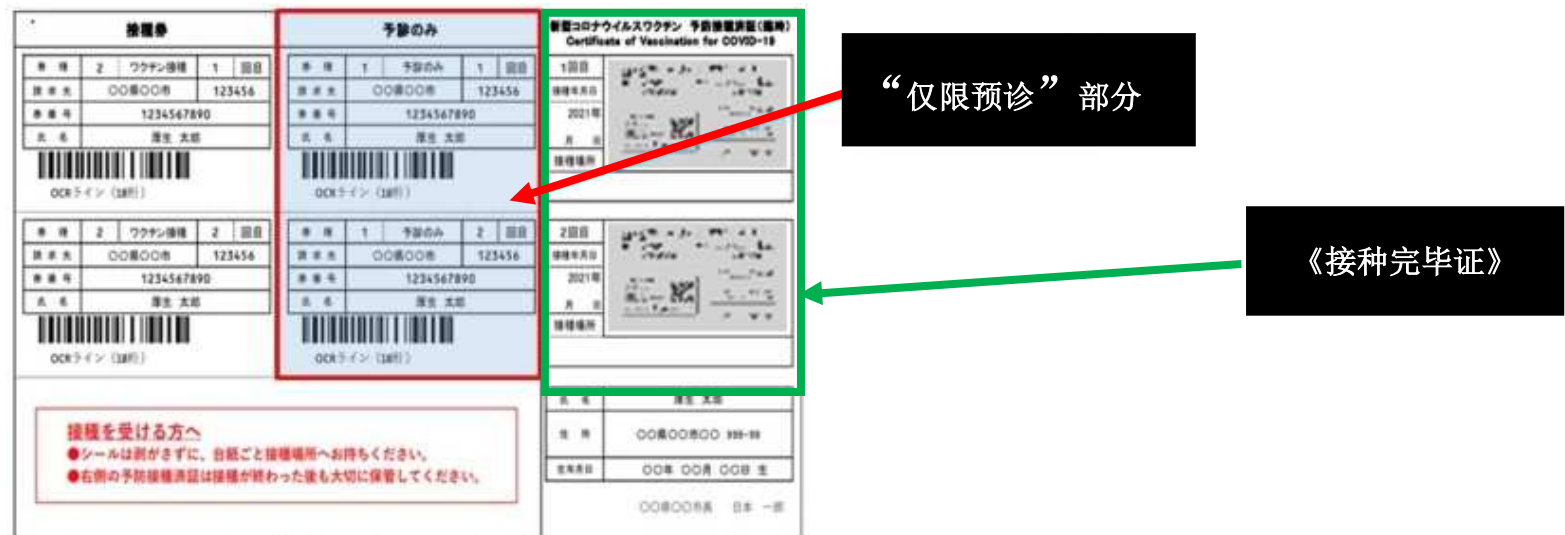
接種券

| 券 種 | 2 | ワクチン接種 | 1 | 回目 |
|---|---|---|---|---|
| 請 求 先 | ○○県○○市 | | 123456 | |
| 券 番 号 | 1234567890 | | | |
| 氏 名 | 厚生 太郎 | | | |

OCRライン（18桁）

| 券 種 | 2 | ワクチン接種 | 2 | 回目 |
|---|---|---|---|---|
| 請 求 先 | ○○県○○市 | | 123456 | |
| 券 番 号 | 1234567890 | | | |
| 氏 名 | 厚生 太郎 | | | |

OCRライン（18桁）

予診のみ

| 券 種 | 1 | 予診のみ | 1 | 回目 |
|---|---|---|---|---|
| 請 求 先 | ○○県○○市 | | 123456 | |
| 券 番 号 | 1234567890 | | | |
| 氏 名 | 厚生 太郎 | | | |

OCRライン（18桁）

| 券 種 | 1 | 予診のみ | 2 | 回目 |
|---|---|---|---|---|
| 請 求 先 | ○○県○○市 | | 123456 | |
| 券 番 号 | 1234567890 | | | |
| 氏 名 | 厚生 太郎 | | | |

OCRライン（18桁）

新型コロナウイルスワクチン 予防接種済証（臨時）
Certificate of Vaccination for COVID-19

1回目
接種年月日
2021年
月 日
接種場所

2回目
接種年月日
2021年
月 日
接種場所

| 氏 名 | 厚生 太郎 |
|---|---|
| 住 所 | ○○県○○市○○ 999-99 |
| 生年月日 | ○○年 ○○月 ○○日 生 |

○○県○○市長 日本 一郎

接種を受ける方へ
●シールは剥がさずに、台紙ごと接種場所へお持ちください。
●右側の予防接種済証は接種が終わった後も大切に保管してください。

“仅限预诊”部分

《接种完毕证》